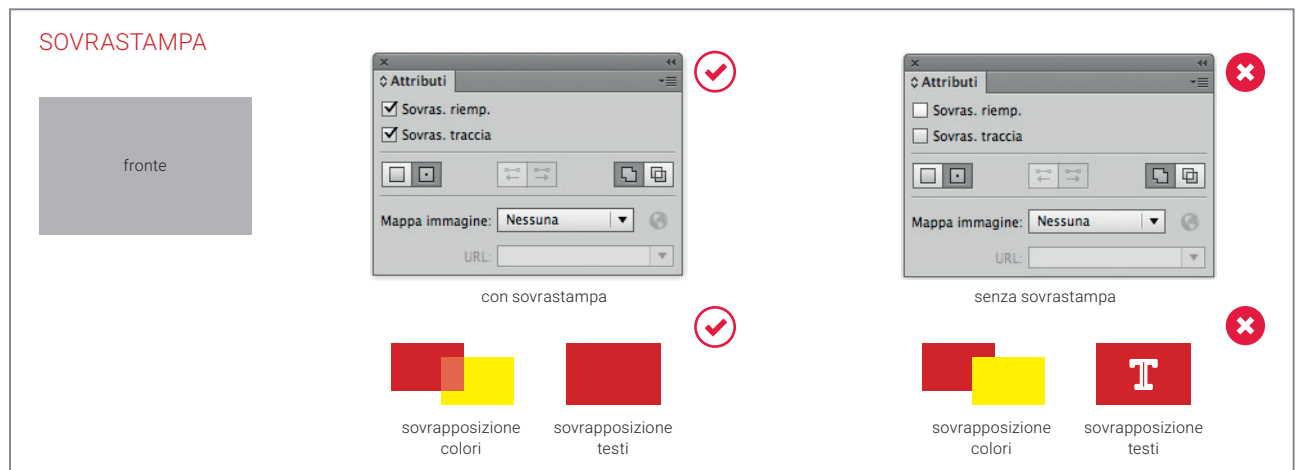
SOVRASTAMPA

fronte

Attributi
Sovras. riemp.
Sovras. traccia
Mappa immagine: Nessuna
URL:

con sovrastampa

Attributi
Sovras. riemp.
Sovras. traccia
Mappa immagine: Nessuna
URL:

senza sovrastampa

sovrapposizione colori

sovrapposizione testi

sovrapposizione colori

T

sovrapposizione testi